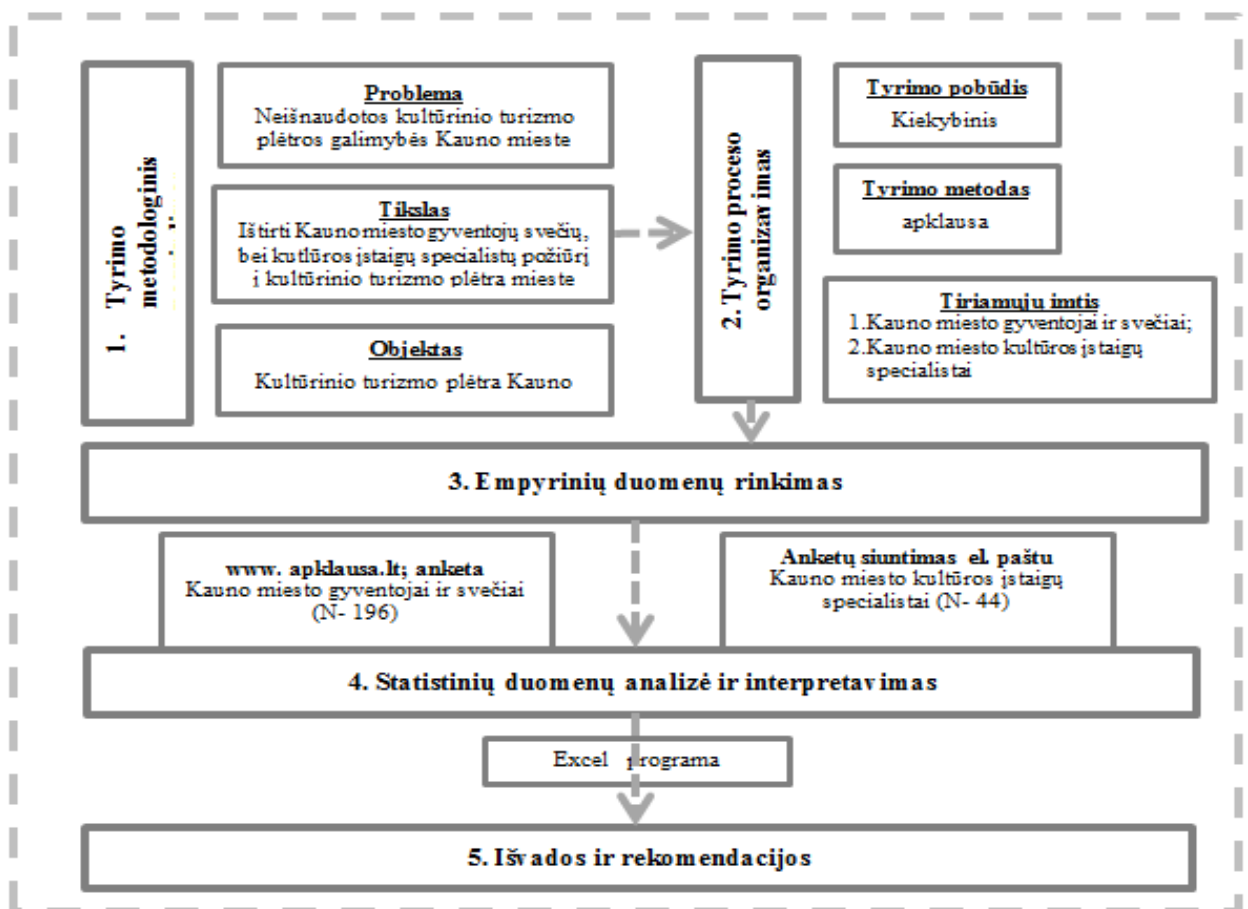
1. Tyrimo metodologinis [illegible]

**Problema**
Neišnaudotos kultūrinio turizmo plėtros galimybės Kauno mieste

**Tikslas**
Ištirti Kauno miesto gyventojų svečių, bei kutlūros įstaigų specialistų požiūrį į kultūrinio turizmo plėtra mieste

**Objektas**
Kultūrinio turizmo plėtra Kauno

2. Tyrimo proceso organizavimas

**Tyrimo pobūdis**
Kiekybinis

**Tyrimo metodas**
apklausa

**Tiriamųjų imtis**
1.Kauno miesto gyventojai ir svečiai;
2.Kauno miesto kultūros įstaigų specialistai

3. Empyrinių duomenų rinkimas

www. apklausa.lt; anketa
Kauno miesto gyventojai ir svečiai (N- 196)

Anketų siuntimas el. paštu
Kauno miesto kultūros įstaigų specialistai (N- 44)

4. Statistinių duomenų analizė ir interpretavimas

Excel programa

5. Išvados ir rekomendacijos